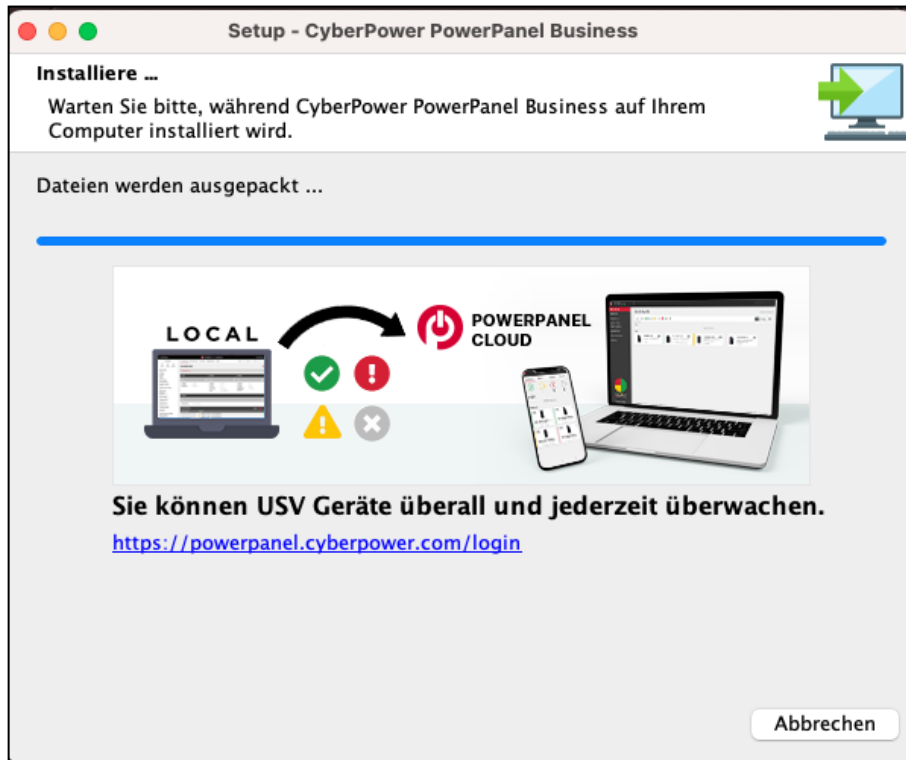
Setup - CyberPower PowerPanel Business

Installiere ...

Warten Sie bitte, während CyberPower PowerPanel Business auf Ihrem Computer installiert wird.

Dateien werden ausgepackt ...

LOCAL

POWERPANEL CLOUD

Sie können USV Geräte überall und jederzeit überwachen.

https://powerpanel.cyberpower.com/login

Abbrechen